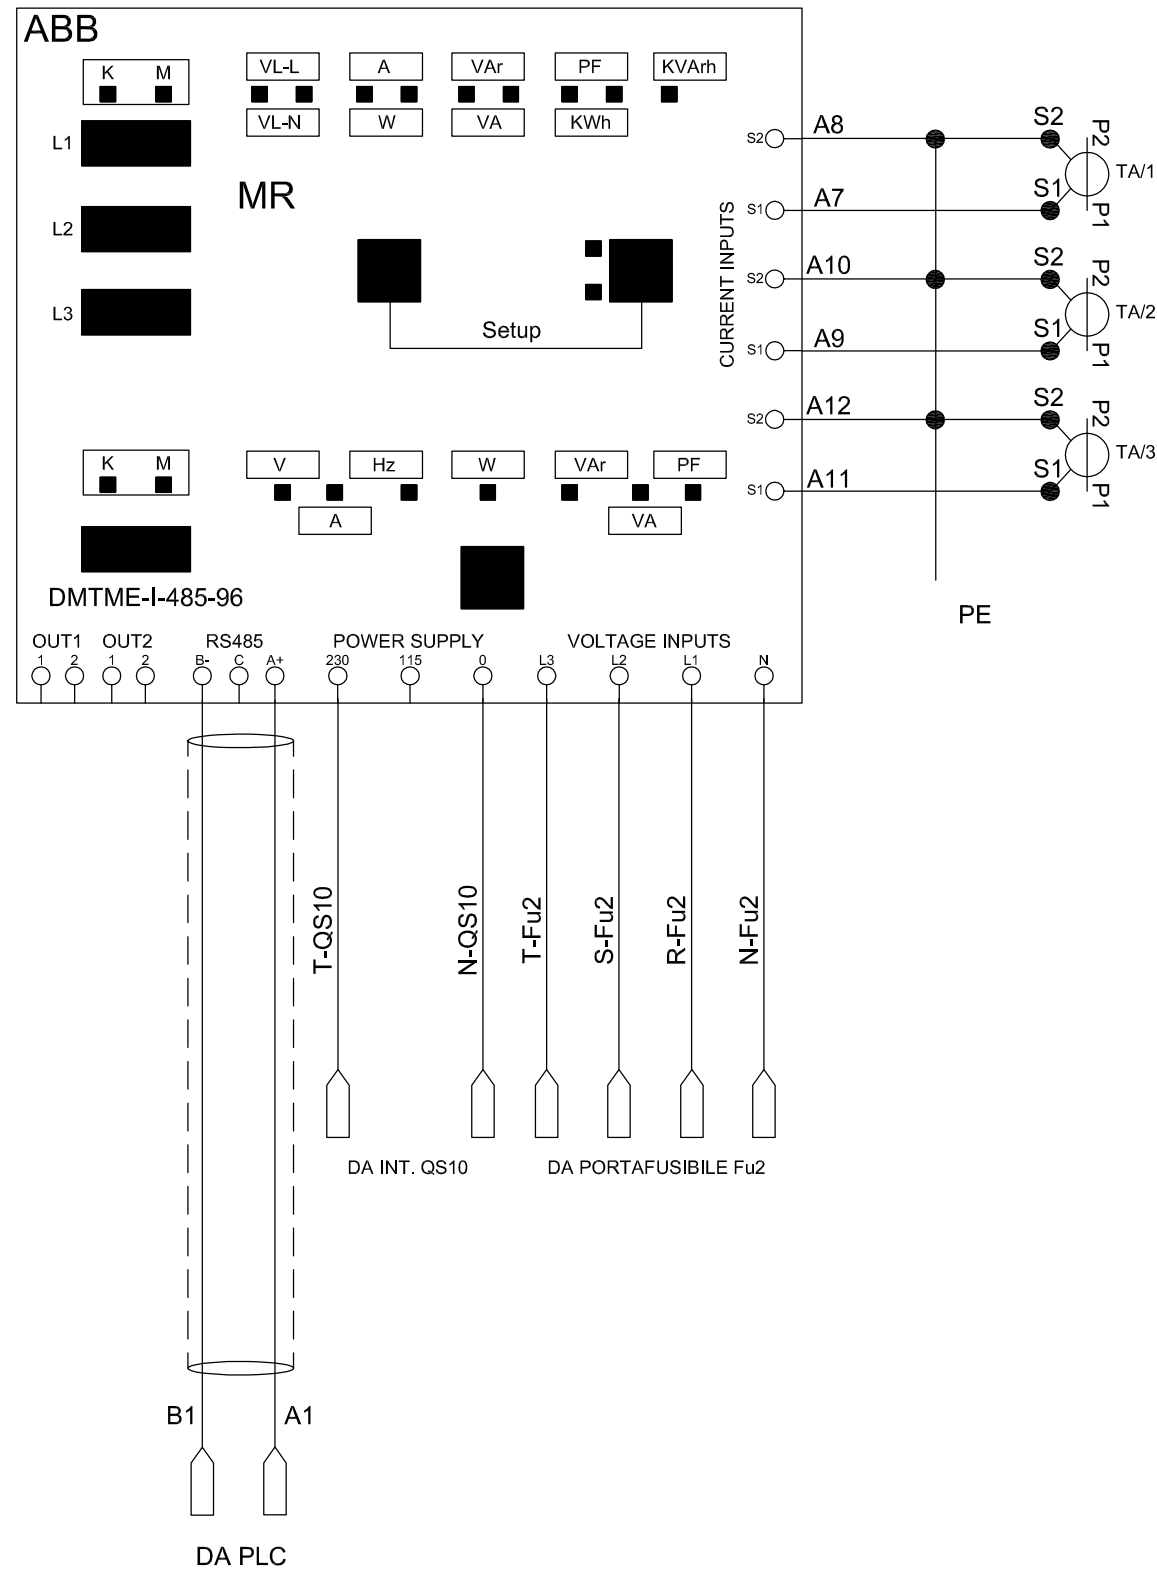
ABB

K M

VL-L A VAr PF KVArh

VL-N W VA KWh

L1

L2

L3

MR

Setup

K M

V Hz W VAr PF

A VA

DMTME-I-485-96

CURRENT INPUTS

S2 A8
S1 A7
S2 A10
S1 A9
S2 A12
S1 A11

S2 P2 S1 P1 TA/1
S2 P2 S1 P1 TA/2
S2 P2 S1 P1 TA/3

PE

OUT1 OUT2 RS485 POWER SUPPLY VOLTAGE INPUTS
1 2 1 2 B- C A+ 230 115 0 L3 L2 L1 N

T-QS10 N-QS10 T-Fu2 S-Fu2 R-Fu2 N-Fu2

DA INT. QS10 DA PORTAFUSIBILE Fu2

B1 A1

DA PLC